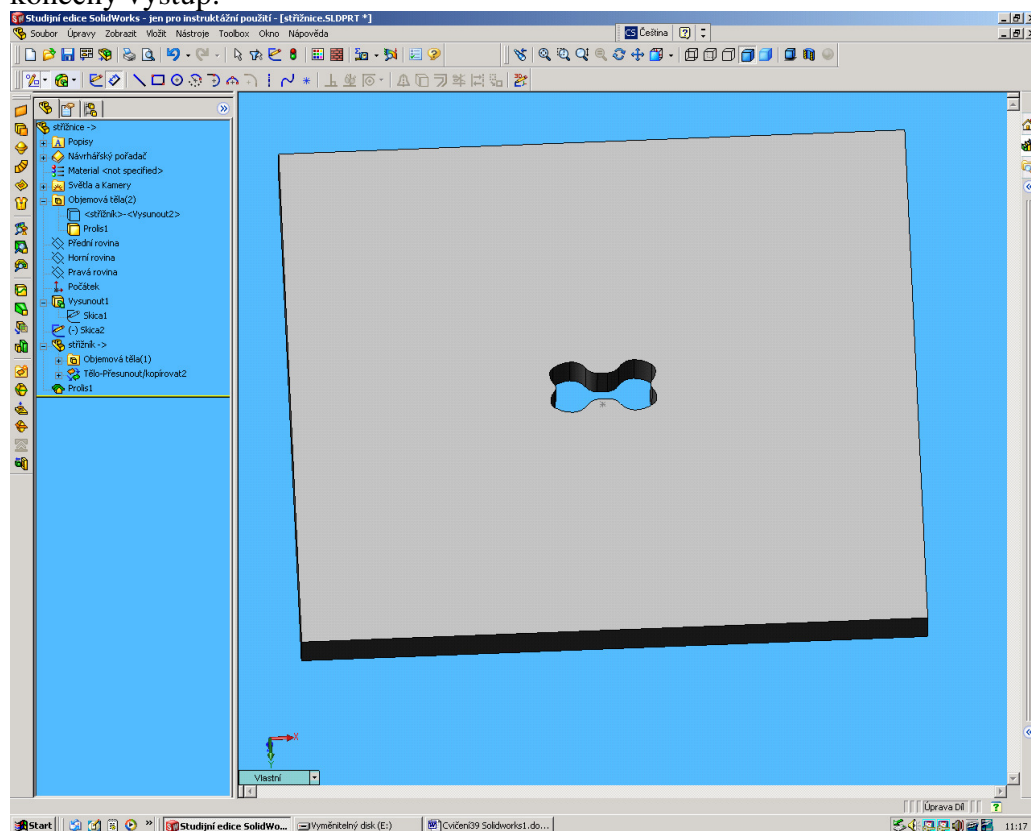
konečný výstup:

Studijní edice SolidWorks - jen pro instruktážní použití - [střižnice.SLDPRT *]
Soubor Úpravy Zobrazit Vložit Nástroje Toolbox Okno Nápověda
CS Čeština

střižnice ->
Popisy
Návrhářský pořadač
Material <not specified>
Světla a Kamery
Objemová těla(2)
<střižník>-<Vysunout2>
Prolis1
Přední rovina
Horní rovina
Pravá rovina
Počátek
Vysunout1
Skica1
(-) Skica2
střižník ->
Objemová těla(1)
Tělo-Přesunout/kopírovat2
Prolis1

Vlastní

Úprava Díl

Start
Studijní edice SolidWo...
Vyměnitelný disk (E:)
Cvičení39 Solidworks1.do...
11:17